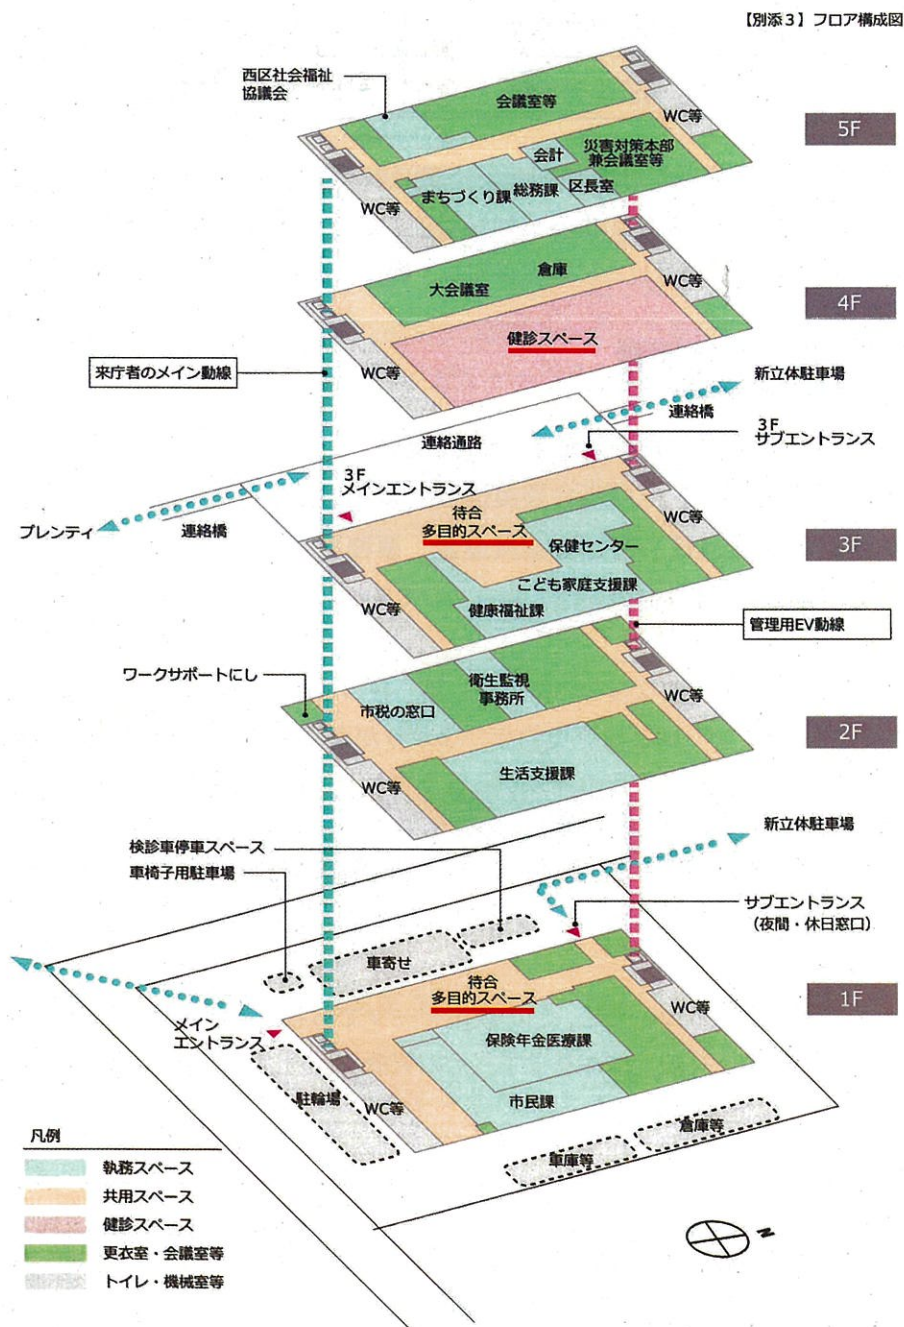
【別添３】フロア構成図

西区社会福祉協議会
会議室等
WC等
会計
災害対策本部兼会議室等
まちづくり課
総務課
区長室
WC等
5F

倉庫
WC等
大会議室
健診スペース
WC等
4F

来庁者のメイン動線
新立体駐車場
連絡橋
3F サブエントランス
連絡通路
3F メインエントランス
プレンティ
連絡橋
待合
多目的スペース
WC等
保健センター
こども家庭支援課
WC等
健康福祉課
3F
管理用EV動線

ワークサポートにし
衛生監視事務所
WC等
市税の窓口
生活支援課
WC等
2F

検診車停車スペース
新立体駐車場
車椅子用駐車場
サブエントランス（夜間・休日窓口）
車寄せ
待合
多目的スペース
WC等
1F
メインエントランス
保険年金医療課
駐輪場
WC等
市民課
倉庫等
車庫等

凡例
執務スペース
共用スペース
健診スペース
更衣室・会議室等
トイレ・機械室等
N